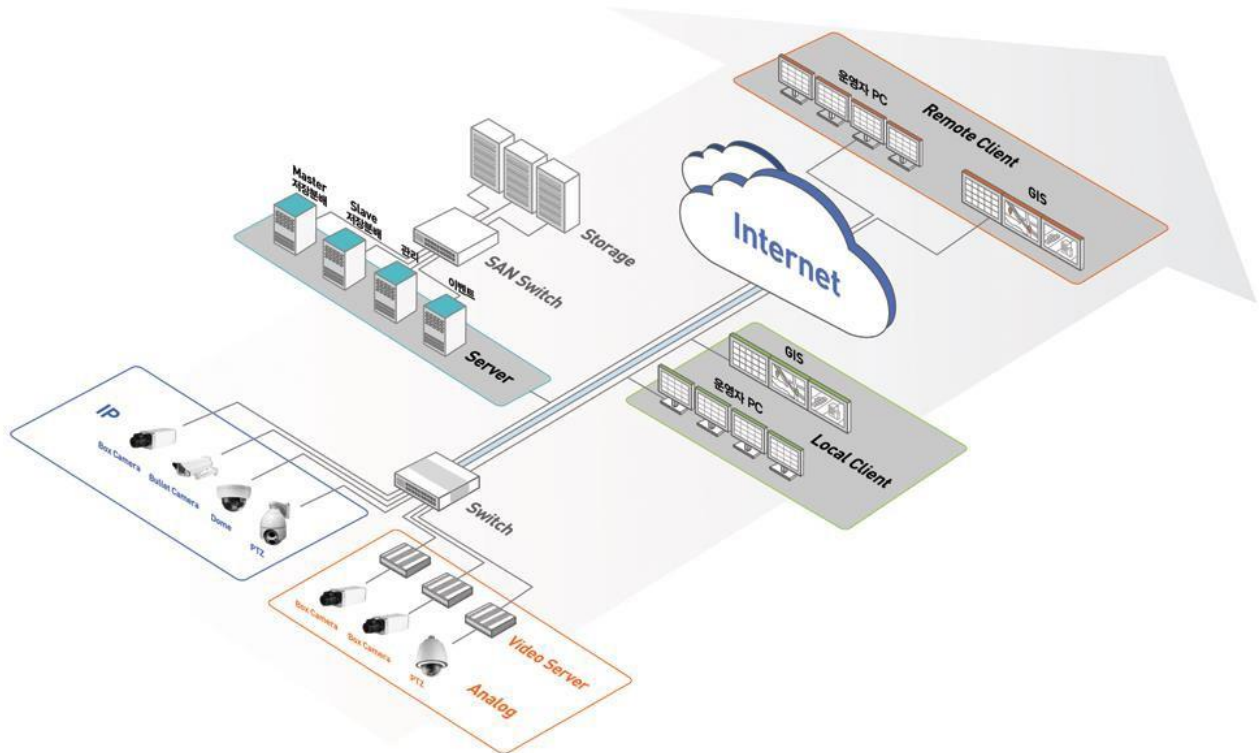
운영자 PC

Remote Client

GIS

Internet

Master
저장분배

Slave
저장분배

관리

이벤트

Storage

SAN Switch

Server

GIS

운영자 PC

Local Client

IP

Box Camera

Bullet Camera

Dome

PTZ

Switch

Box Camera

Box Camera

PTZ

Video Server

Analog